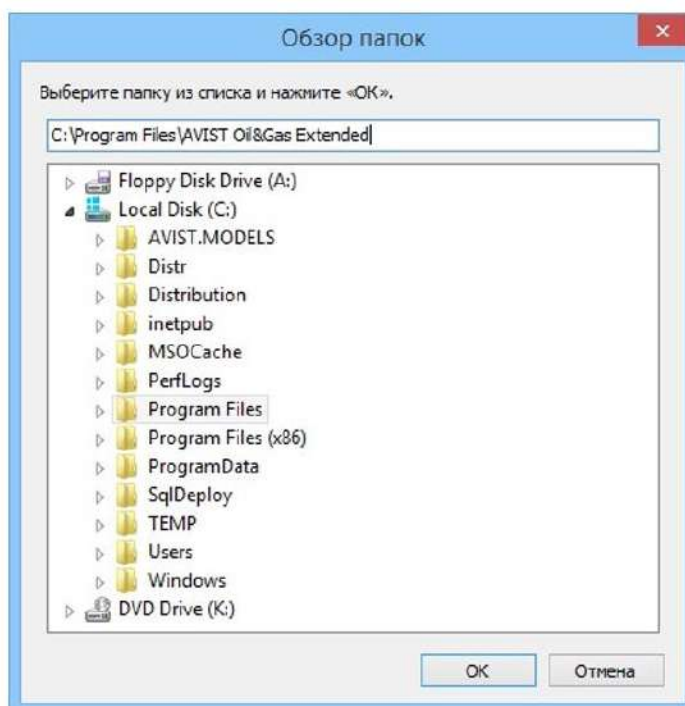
Обзор папок

Выберите папку из списка и нажмите «ОК».

C:\Program Files\AVIST Oil&Gas Extended

Floppy Disk Drive (A:)
Local Disk (C:)
AVIST.MODELS
Distr
Distribution
inetpub
MSOCache
PerfLogs
Program Files
Program Files (x86)
ProgramData
SqlDeploy
TEMP
Users
Windows
DVD Drive (K:)

OK
Отмена